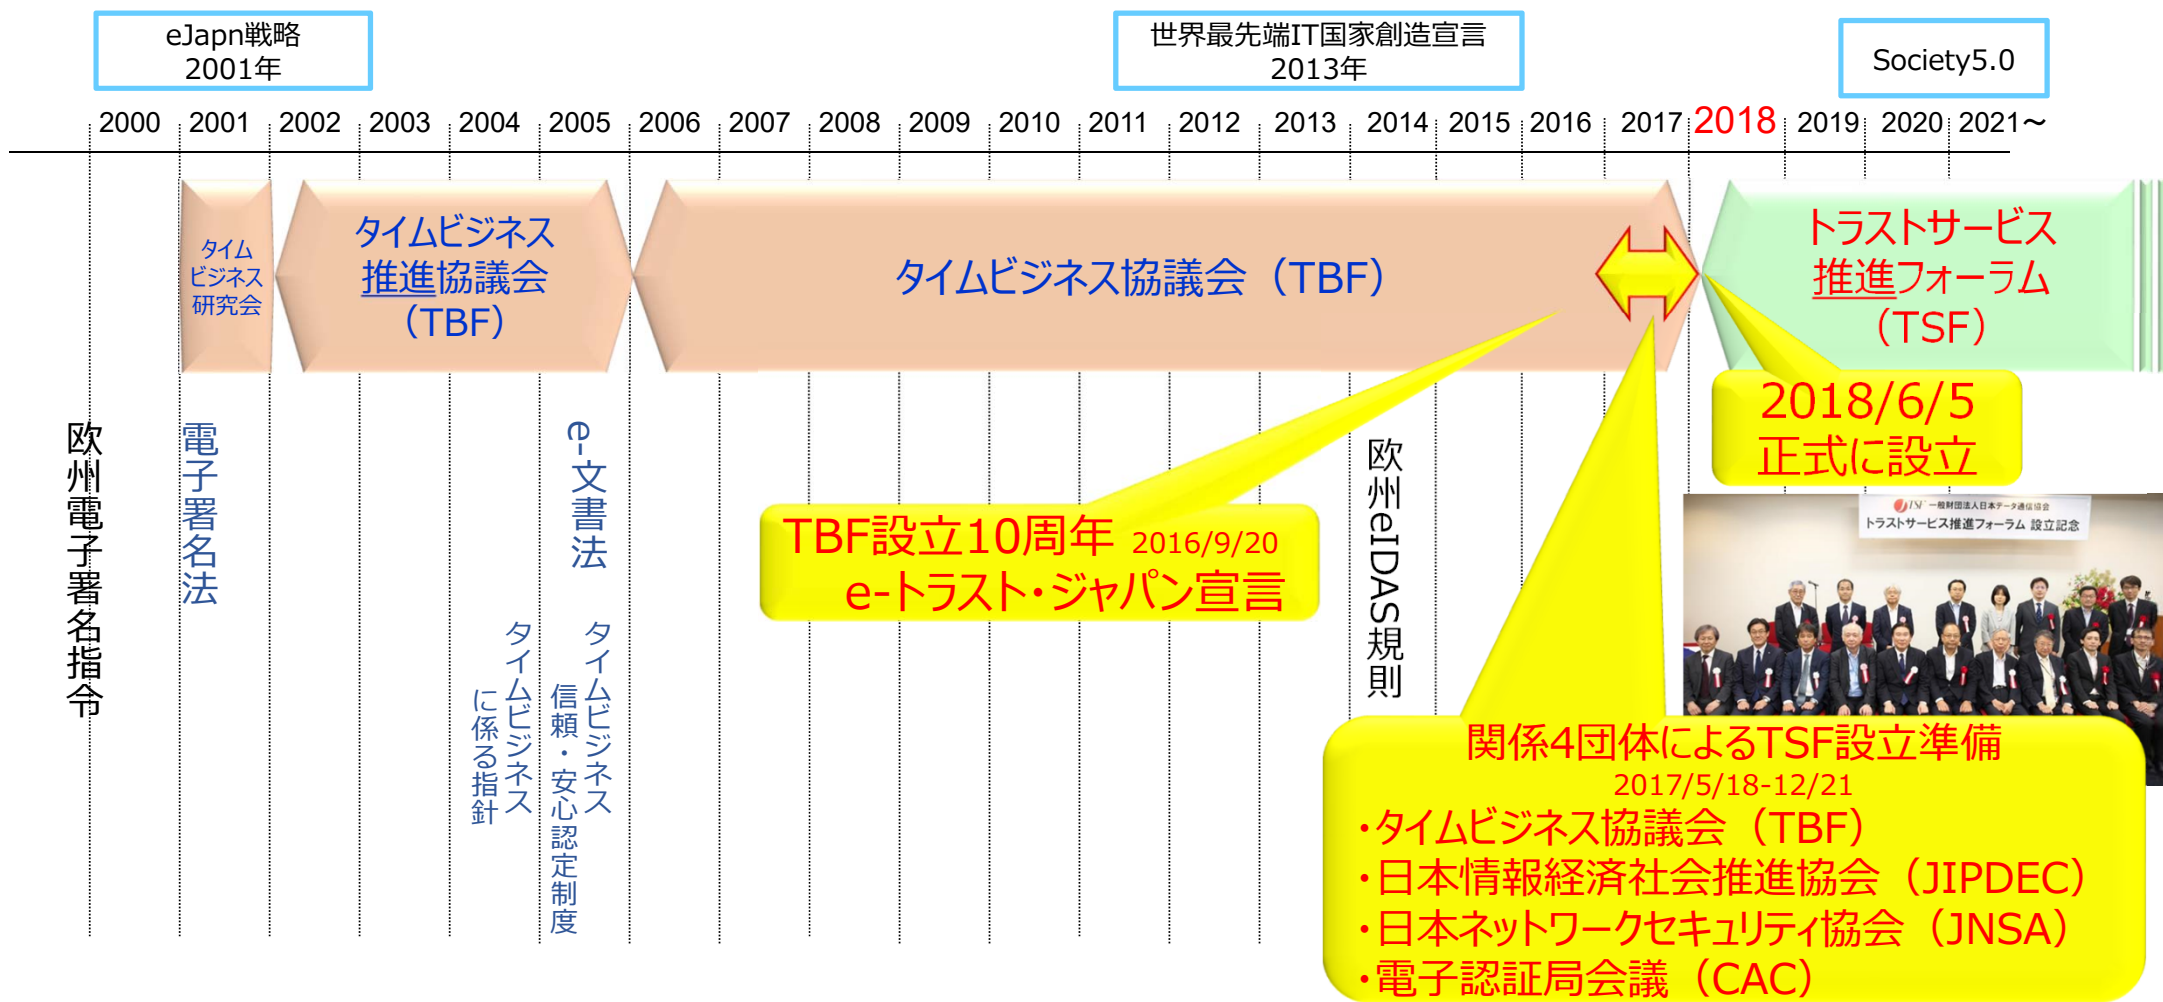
eJapn戦略
2001年

世界最先端IT国家創造宣言
2013年

Society5.0

2000 2001 2002 2003 2004 2005 2006 2007 2008 2009 2010 2011 2012 2013 2014 2015 2016 2017 2018 2019 2020 2021～

タイム
ビジネス
研究会

タイムビジネス
推進協議会
（TBF）

タイムビジネス協議会（TBF）

トラストサービス
推進フォーラム
（TSF）

2018/6/5
正式に設立

欧州電子署名指令

電子署名法

e-文書法

タイムビジネスに係る指針

タイムビジネス信頼・安心認定制度

TBF設立10周年 2016/9/20
e-トラスト・ジャパン宣言

欧州eIDAS規則

一般財団法人日本データ通信協会
トラストサービス推進フォーラム 設立記念

関係4団体によるTSF設立準備
2017/5/18-12/21
・タイムビジネス協議会（TBF）
・日本情報経済社会推進協会（JIPDEC）
・日本ネットワークセキュリティ協会（JNSA）
・電子認証局会議（CAC）